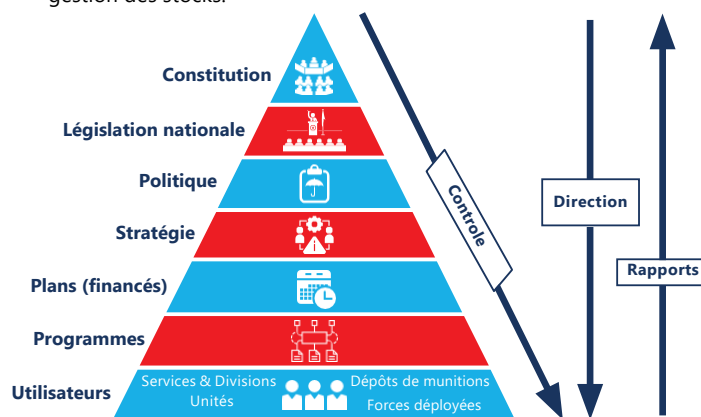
gestion des stocks.

Constitution

Législation nationale

Politique

Stratégie

Plans (financés)

Programmes

Utilisateurs

Services & Divisions
Unités

Dépôts de munitions
Forces déployées

Controle

Direction

Rapports